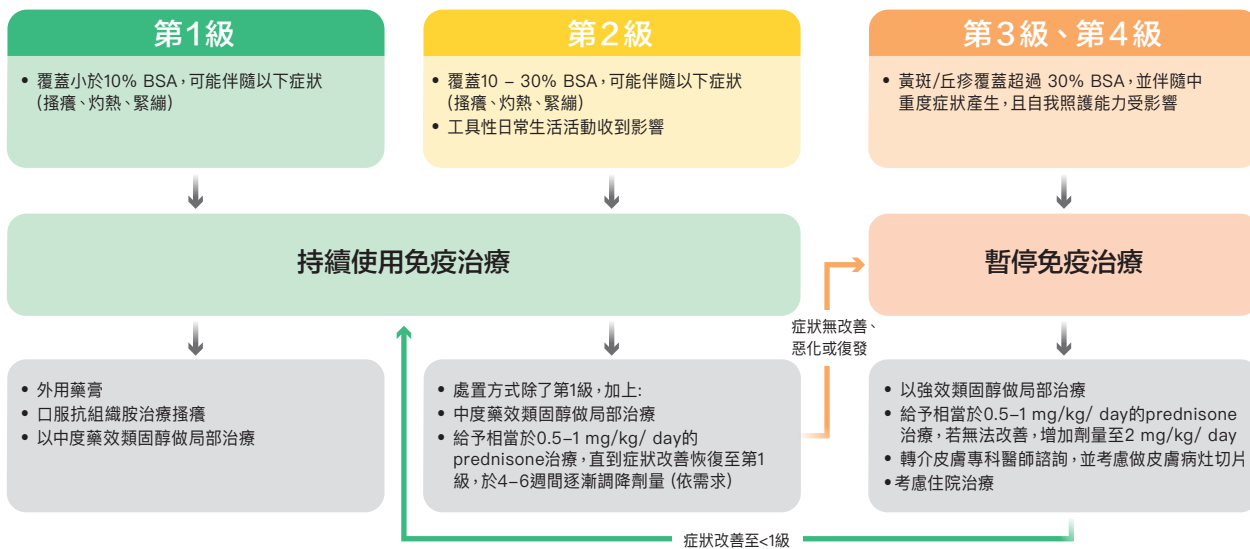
第1級

• 覆蓋小於10% BSA，可能伴隨以下症狀（搔癢、灼熱、緊繃）

第2級

• 覆蓋10 – 30% BSA，可能伴隨以下症狀（搔癢、灼熱、緊繃）
• 工具性日常生活活動收到影響

第3級、第4級

• 黃斑/丘疹覆蓋超過 30% BSA，並伴隨中重度症狀產生，且自我照護能力受影響

持續使用免疫治療

暫停免疫治療

症狀無改善、惡化或復發

• 外用藥膏
• 口服抗組織胺治療搔癢
• 以中度藥效類固醇做局部治療

• 處置方式除了第1級，加上：
• 中度藥效類固醇做局部治療
• 給予相當於0.5–1 mg/kg/ day的prednisone治療，直到症狀改善恢復至第1級，於4–6週間逐漸調降劑量（依需求）

• 以強效類固醇做局部治療
• 給予相當於0.5–1 mg/kg/ day的prednisone治療，若無法改善，增加劑量至2 mg/kg/ day
• 轉介皮膚專科醫師諮詢，並考慮做皮膚病灶切片
•考慮住院治療

症狀改善至<1級